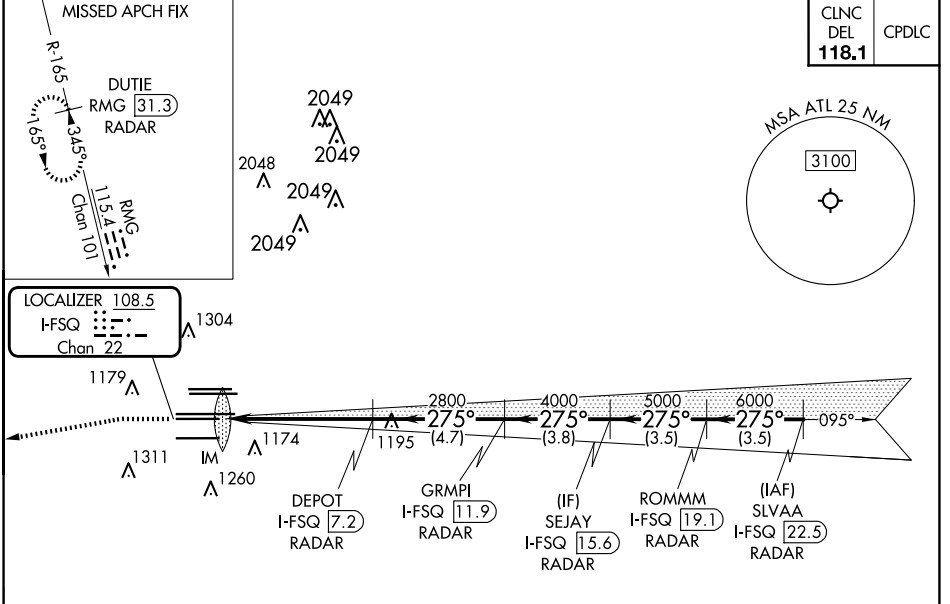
MISSED APCH FIX

R-165

DUTIE
RMG 31.3
RADAR

165°
345°

115.4 RMG
Chan 101

CLNC
DEL
118.1

CPDLC

2049
2049
2048
2049
2049

MSA ATL 25 NM
3100

LOCALIZER 108.5
I-FSQ
Chan 22

1304
1179
1311
1260
1174
1195
IM

2800
275°
(4.7)

4000
275°
(3.8)

5000
275°
(3.5)

6000
275°
(3.5)

095°

DEPOT
I-FSQ 7.2
RADAR

GRMPI
I-FSQ 11.9
RADAR

(IF)
SEJAY
I-FSQ 15.6
RADAR

ROMMM
I-FSQ 19.1
RADAR

(IAF)
SLVAA
I-FSQ 22.5
RADAR